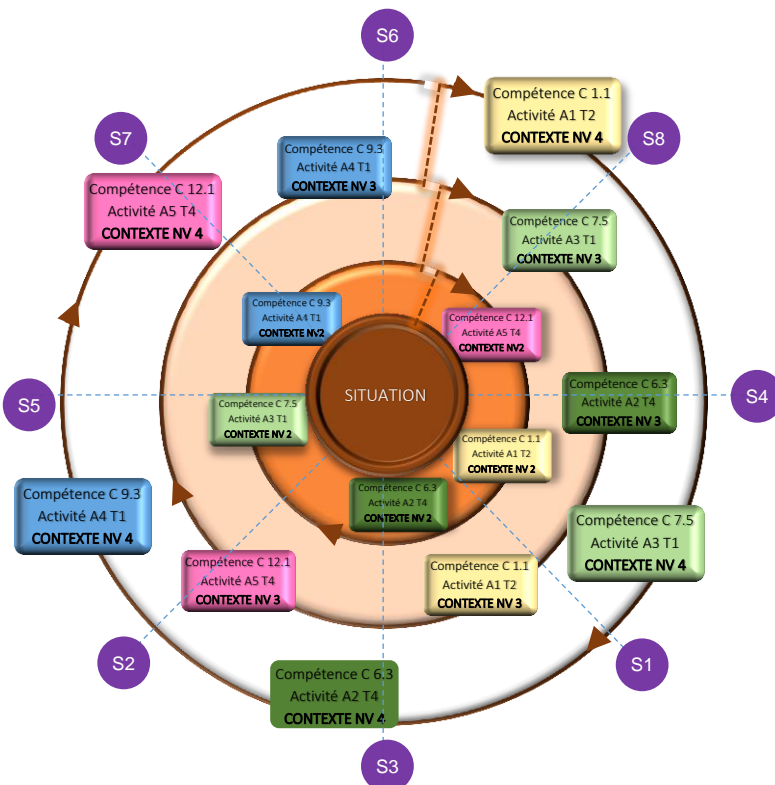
S6

Compétence C 1.1
Activité A1 T2
CONTEXTE NV 4

S7

S8

Compétence C 9.3
Activité A4 T1
CONTEXTE NV 3

Compétence C 12.1
Activité A5 T4
CONTEXTE NV 4

Compétence C 7.5
Activité A3 T1
CONTEXTE NV 3

Compétence C 9.3
Activité A4 T1
CONTEXTE NV2

Compétence C 12.1
Activité A5 T4
CONTEXTE NV2

SITUATION

S5

Compétence C 6.3
Activité A2 T4
CONTEXTE NV 3

S4

Compétence C 7.5
Activité A3 T1
CONTEXTE NV 2

Compétence C 1.1
Activité A1 T2
CONTEXTE NV 2

Compétence C 9.3
Activité A4 T1
CONTEXTE NV 4

Compétence C 6.3
Activité A2 T4
CONTEXTE NV 2

Compétence C 7.5
Activité A3 T1
CONTEXTE NV 4

Compétence C 12.1
Activité A5 T4
CONTEXTE NV 3

Compétence C 1.1
Activité A1 T2
CONTEXTE NV 3

S2

S1

Compétence C 6.3
Activité A2 T4
CONTEXTE NV 4

S3